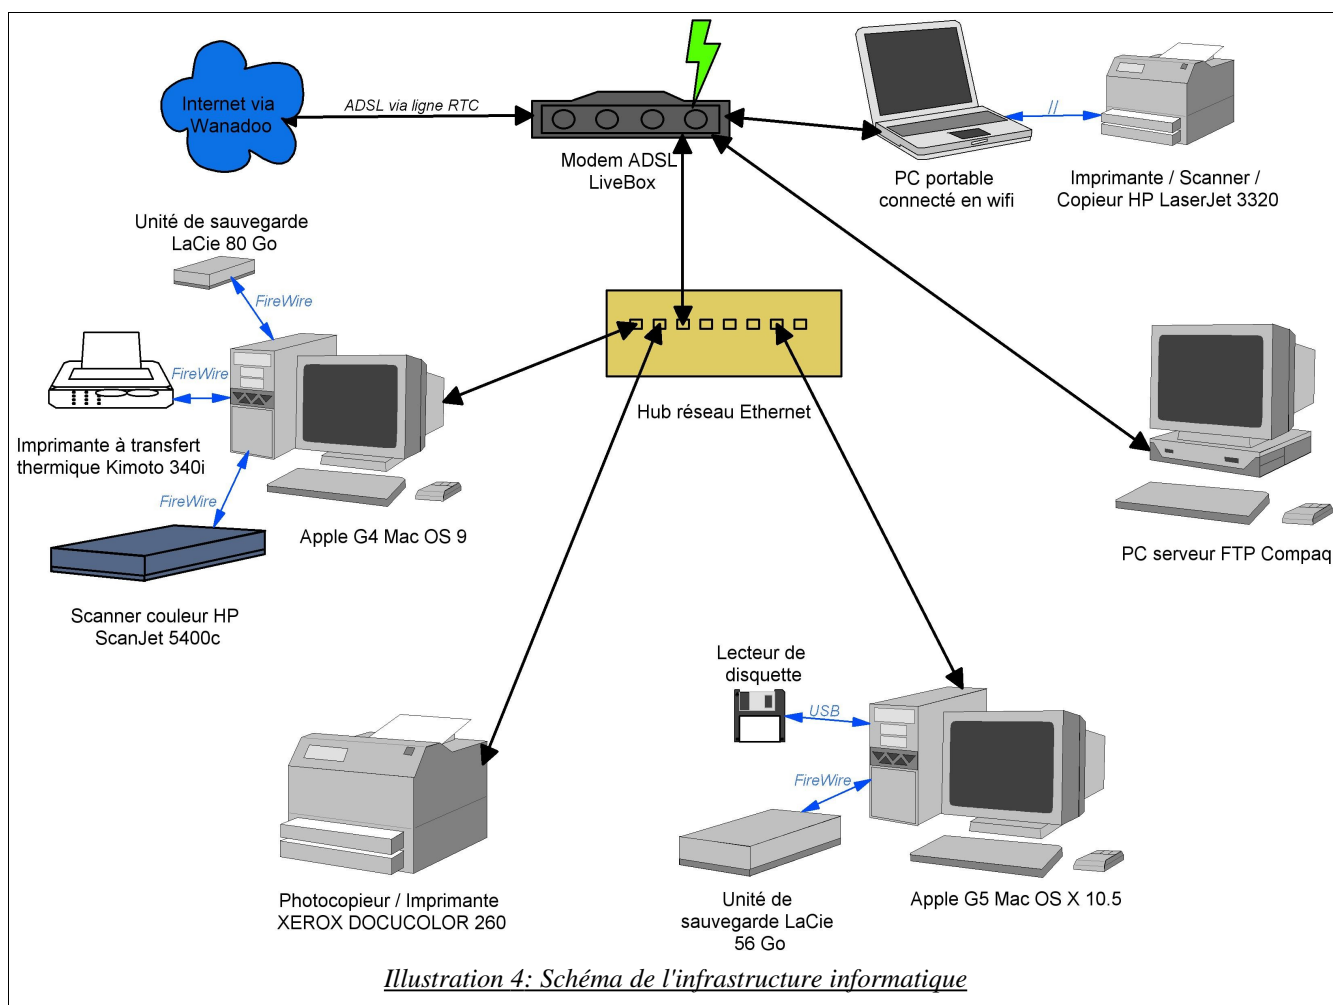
Internet via Wanadoo

ADSL via ligne RTC

Modem ADSL LiveBox

PC portable connecté en wifi

//

Imprimante / Scanner / Copieur HP LaserJet 3320

Unité de sauvegarde LaCie 80 Go

FireWire

FireWire

Imprimante à transfert thermique Kimoto 340i

FireWire

Hub réseau Ethernet

Apple G4 Mac OS 9

PC serveur FTP Compaq

Scanner couleur HP ScanJet 5400c

Lecteur de disquette

USB

FireWire

Photocopieur / Imprimante XEROX DOCUCOLOR 260

Unité de sauvegarde LaCie 56 Go

Apple G5 Mac OS X 10.5

Illustration 4: Schéma de l'infrastructure informatique